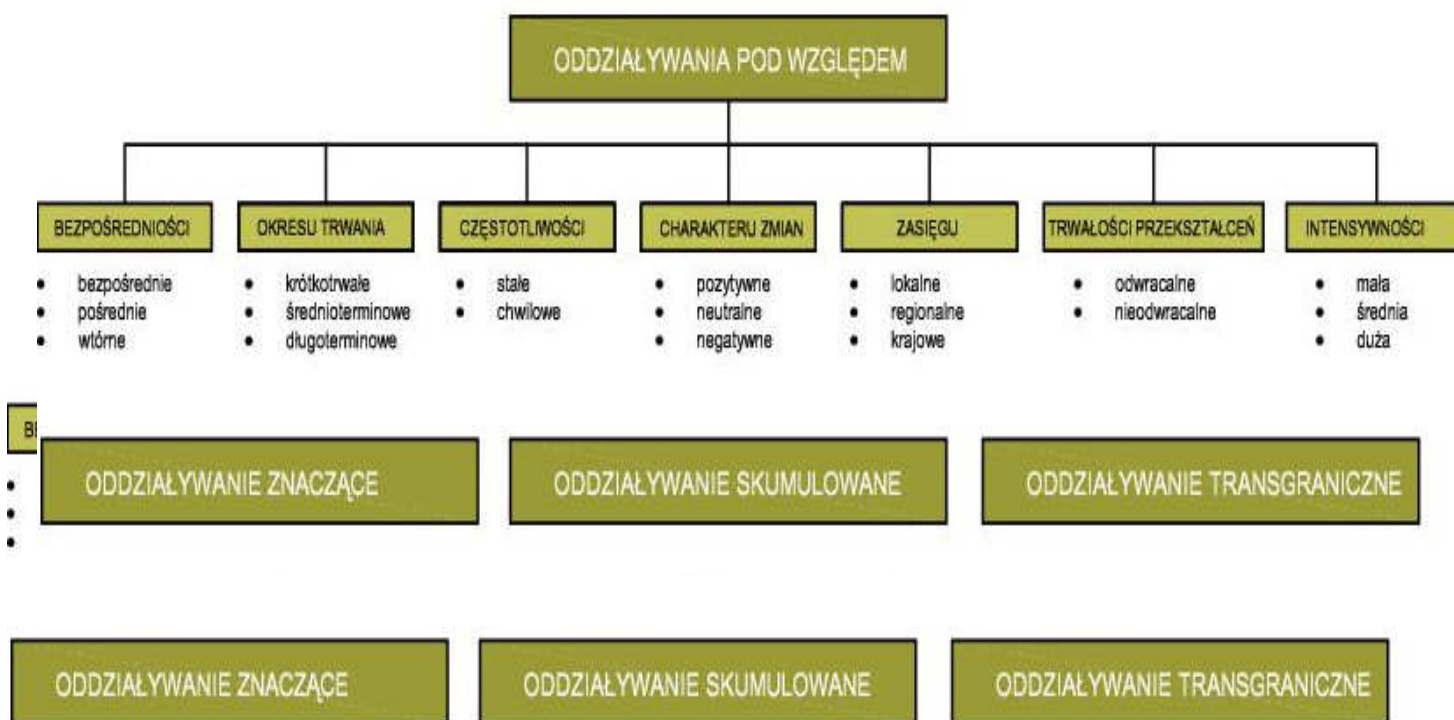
ODDZIAŁYWANIA POD WZGLĘDEM

BEZPOŚREDNIOŚCI
- bezpośrednie
- pośrednie
- wtórne

OKRESU TRWANIA
- krótkotrwałe
- średnioterminowe
- długoterminowe

CZĘSTOTLIWOŚCI
- stałe
- chwilowe

CHARAKTERU ZMIAN
- pozytywne
- neutralne
- negatywne

ZASIĘGU
- lokalne
- regionalne
- krajowe

TRWAŁOŚCI PRZEKSZTAŁCEŃ
- odwracalne
- nieodwracalne

INTENSYWNOŚCI
- mała
- średnia
- duża

B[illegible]

ODDZIAŁYWANIE ZNACZĄCE

ODDZIAŁYWANIE SKUMULOWANE

ODDZIAŁYWANIE TRANSGRANICZNE

ODDZIAŁYWANIE ZNACZĄCE

ODDZIAŁYWANIE SKUMULOWANE

ODDZIAŁYWANIE TRANSGRANICZNE